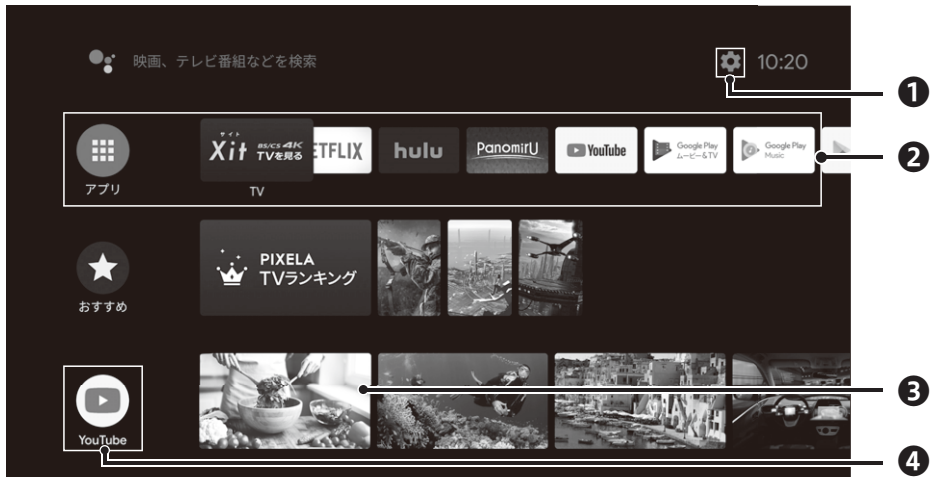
映画、テレビ番組などを検索

10:20

❶

アプリ

サイト Xit BS/CS 4K TVを見る

TV

ETFLIX

hulu

PanomirU

YouTube

Google Play ムービー&TV

Google Play Music

❷

おすすめ

PIXELA TVランキング

❸

YouTube

❹